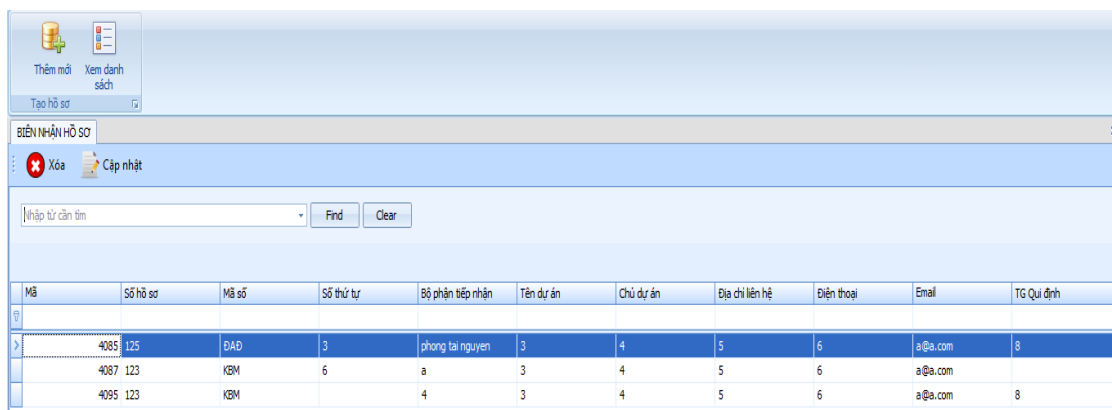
Thêm mới
Xem danh sách
Tạo hồ sơ

BIÊN NHẬN HỒ SƠ

Xóa
Cập nhật

Nhập từ cần tìm
Find
Clear

| Mã | Số hồ sơ | Mã số | Số thứ tự | Bộ phận tiếp nhận | Tên dự án | Chủ dự án | Địa chỉ liên hệ | Điện thoại | Email | TG Qui định |
|---|---|---|---|---|---|---|---|---|---|---|
| 4085 | 125 | ĐAĐ | 3 | phong tai nguyen | 3 | 4 | 5 | 6 | a@a.com | 8 |
| 4087 | 123 | KBM | 6 | a | 3 | 4 | 5 | 6 | a@a.com | |
| 4095 | 123 | KBM | | 4 | 3 | 4 | 5 | 6 | a@a.com | 8 |